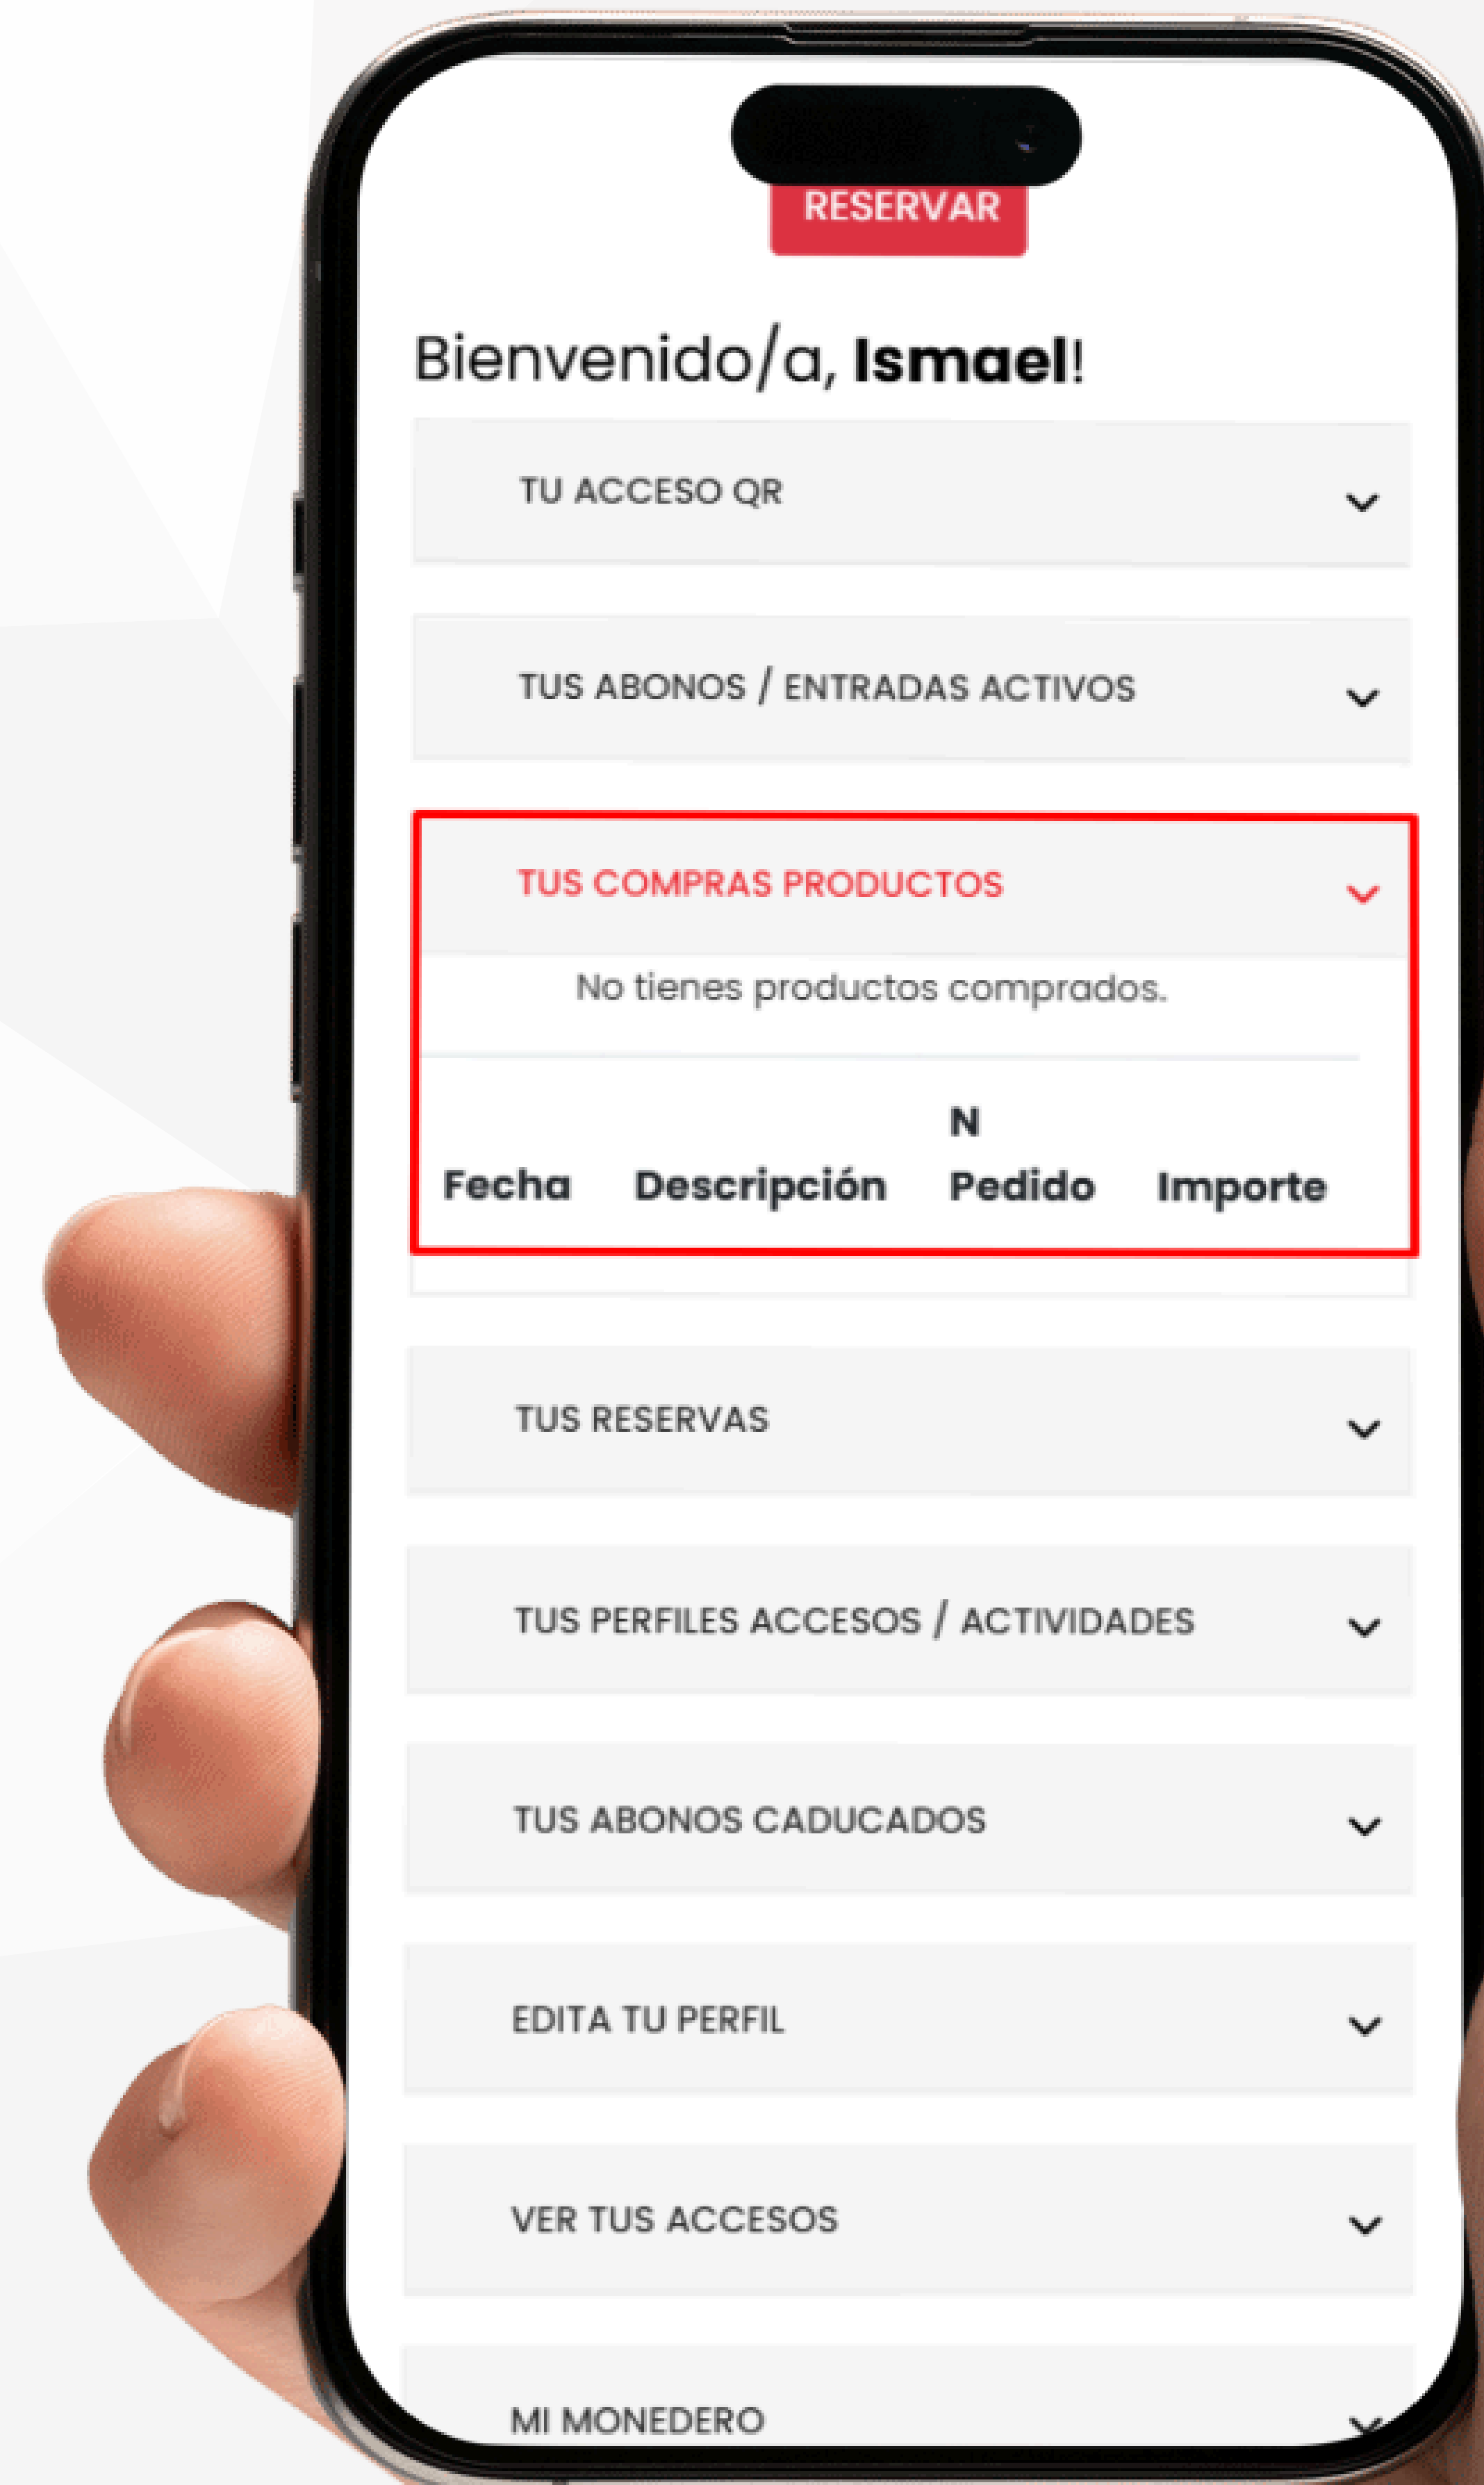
RESERVAR

Bienvenido/a, **Ismael**!

TU ACCESO QR

TUS ABONOS / ENTRADAS ACTIVOS

TUS COMPRAS PRODUCTOS

No tienes productos comprados.

| Fecha | Descripción | N Pedido | Importe |
|---|---|---|---|

TUS RESERVAS

TUS PERFILES ACCESOS / ACTIVIDADES

TUS ABONOS CADUCADOS

EDITA TU PERFIL

VER TUS ACCESOS

MI MONEDERO